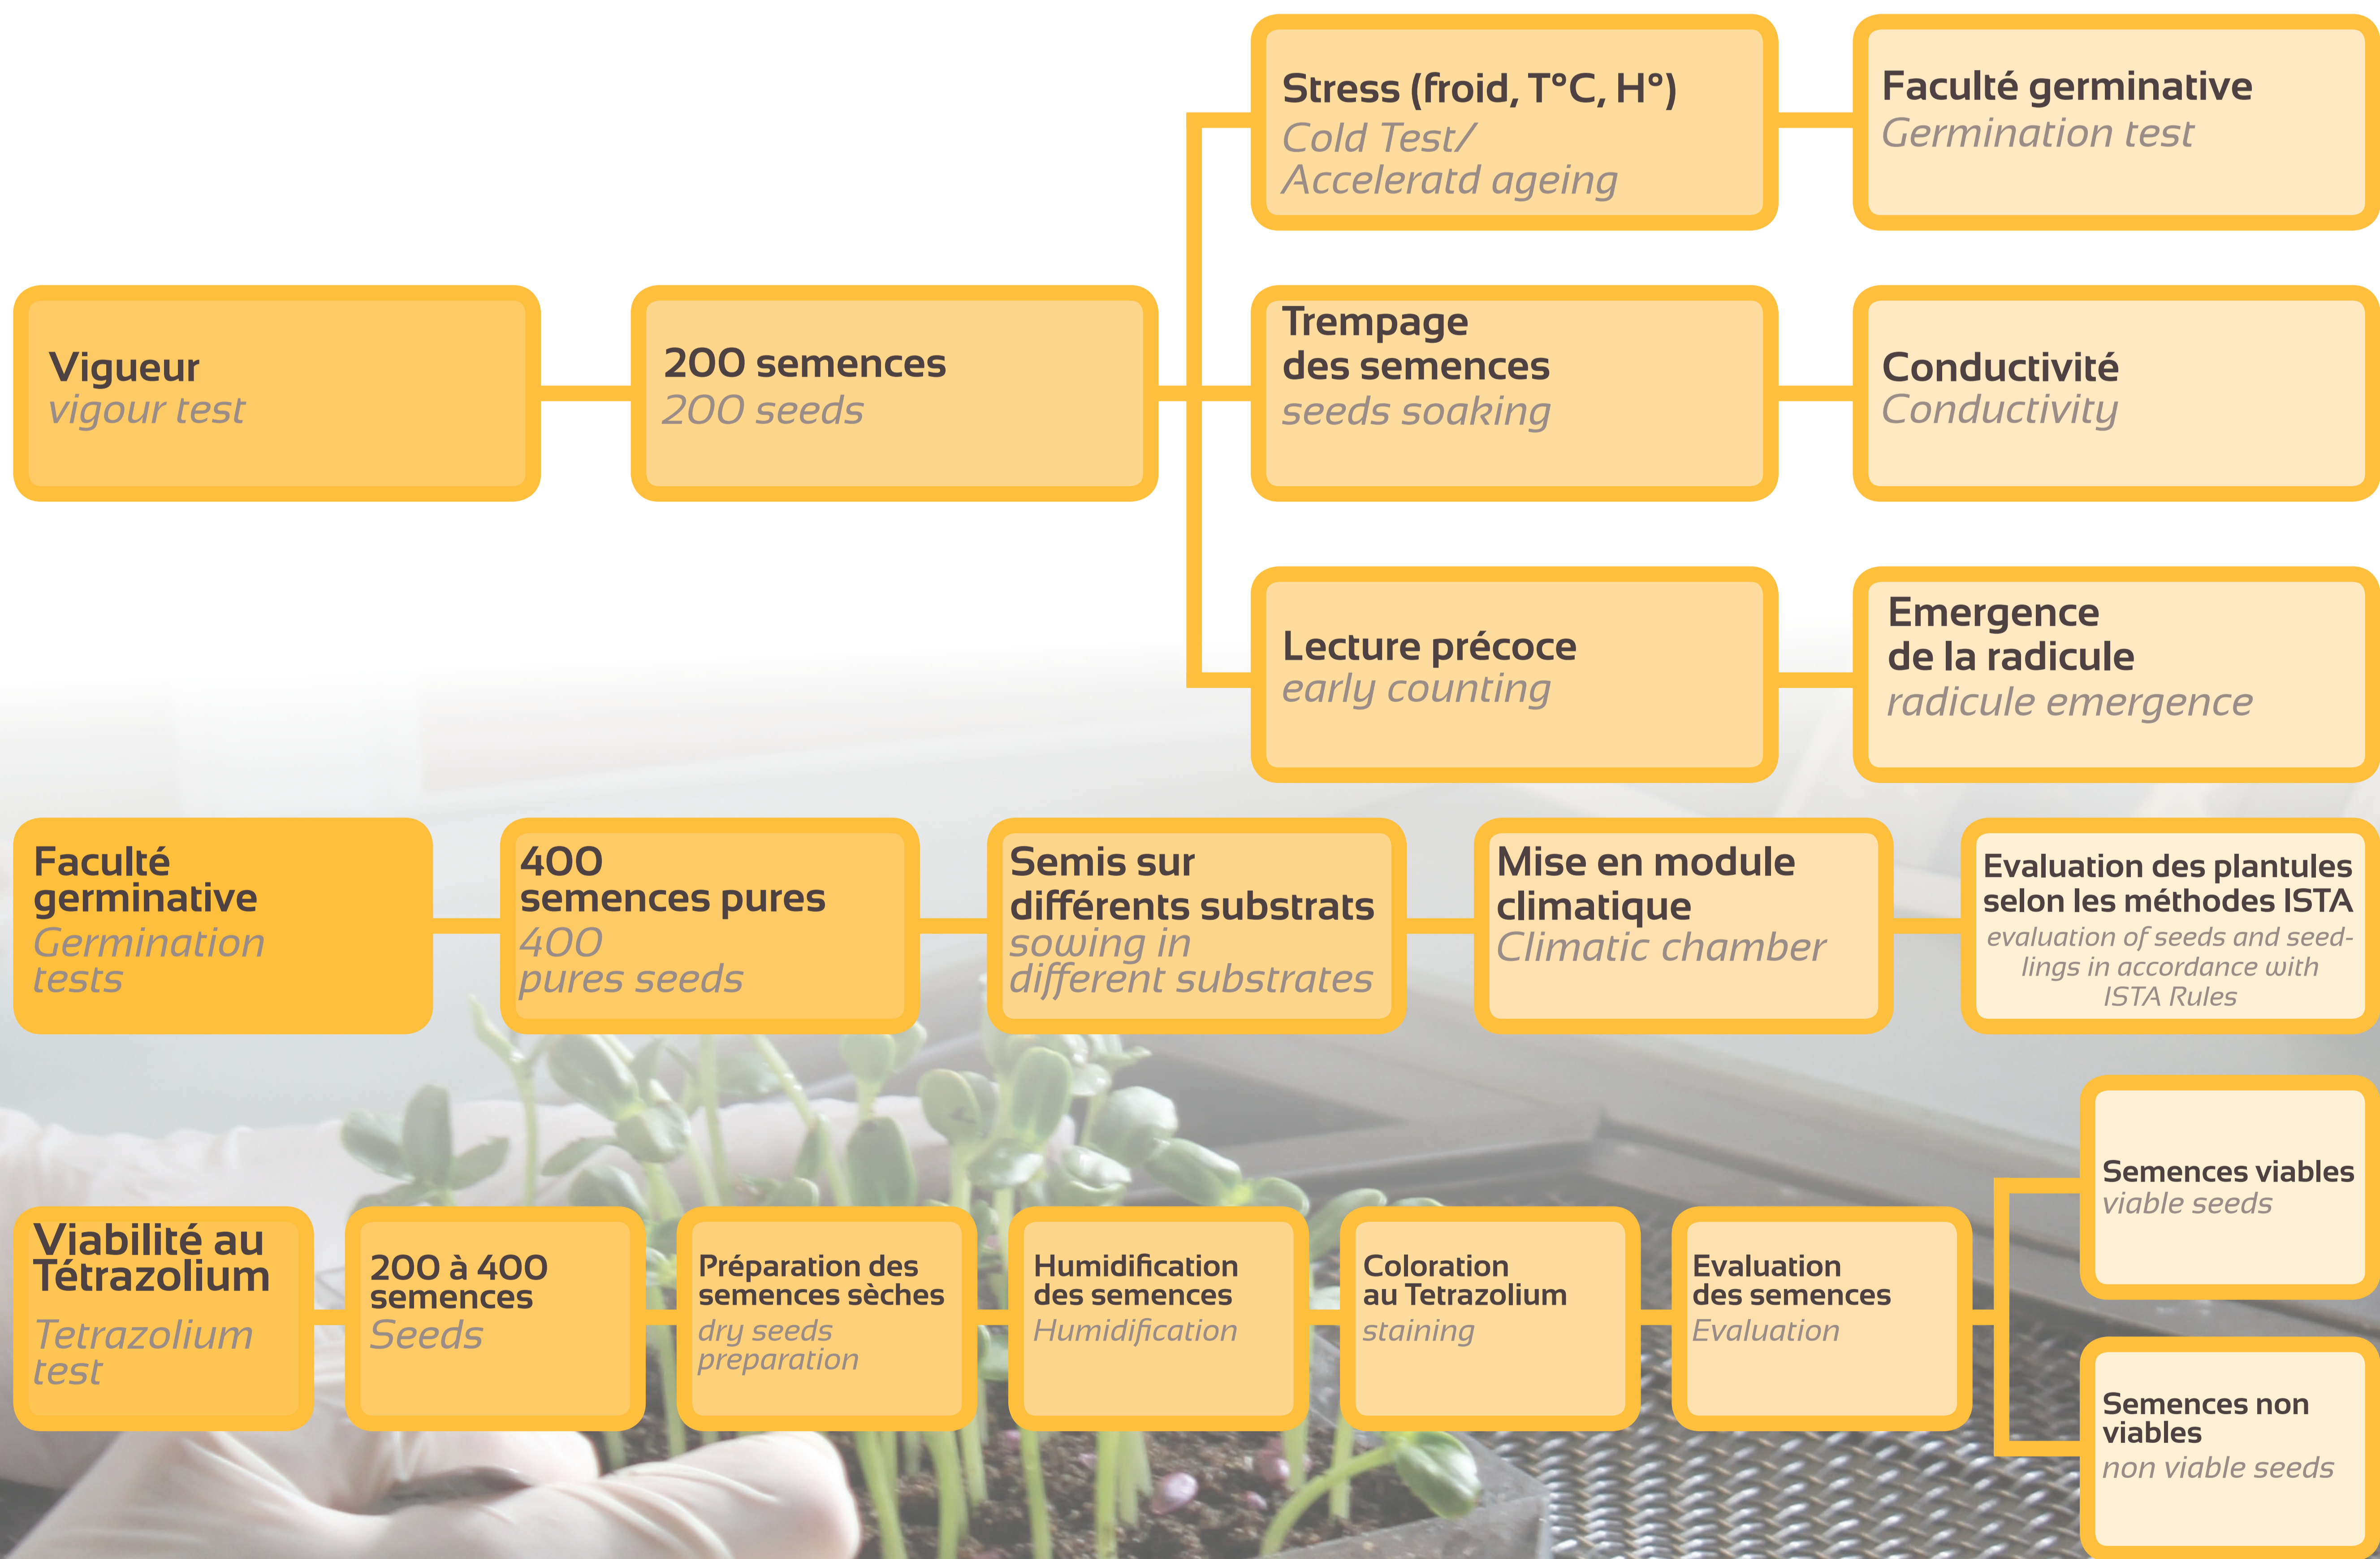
Vigueur
vigour test

200 semences
200 seeds

Stress (froid, T°C, H°)
Cold Test/
Acceleratd ageing

Faculté germinative
Germination test

Trempage des semences
seeds soaking

Conductivité
Conductivity

Lecture précoce
early counting

Emergence de la radicule
radicule emergence

Faculté germinative
Germination tests

400 semences pures
400 pures seeds

Semis sur différents substrats
sowing in different substrates

Mise en module climatique
Climatic chamber

Evaluation des plantules selon les méthodes ISTA
evaluation of seeds and seedlings in accordance with ISTA Rules

Viabilité au Tétrazolium
Tetrazolium test

200 à 400 semences
Seeds

Préparation des semences sèches
dry seeds preparation

Humidification des semences
Humidification

Coloration au Tetrazolium
staining

Evaluation des semences
Evaluation

Semences viables
viable seeds

Semences non viables
non viable seeds